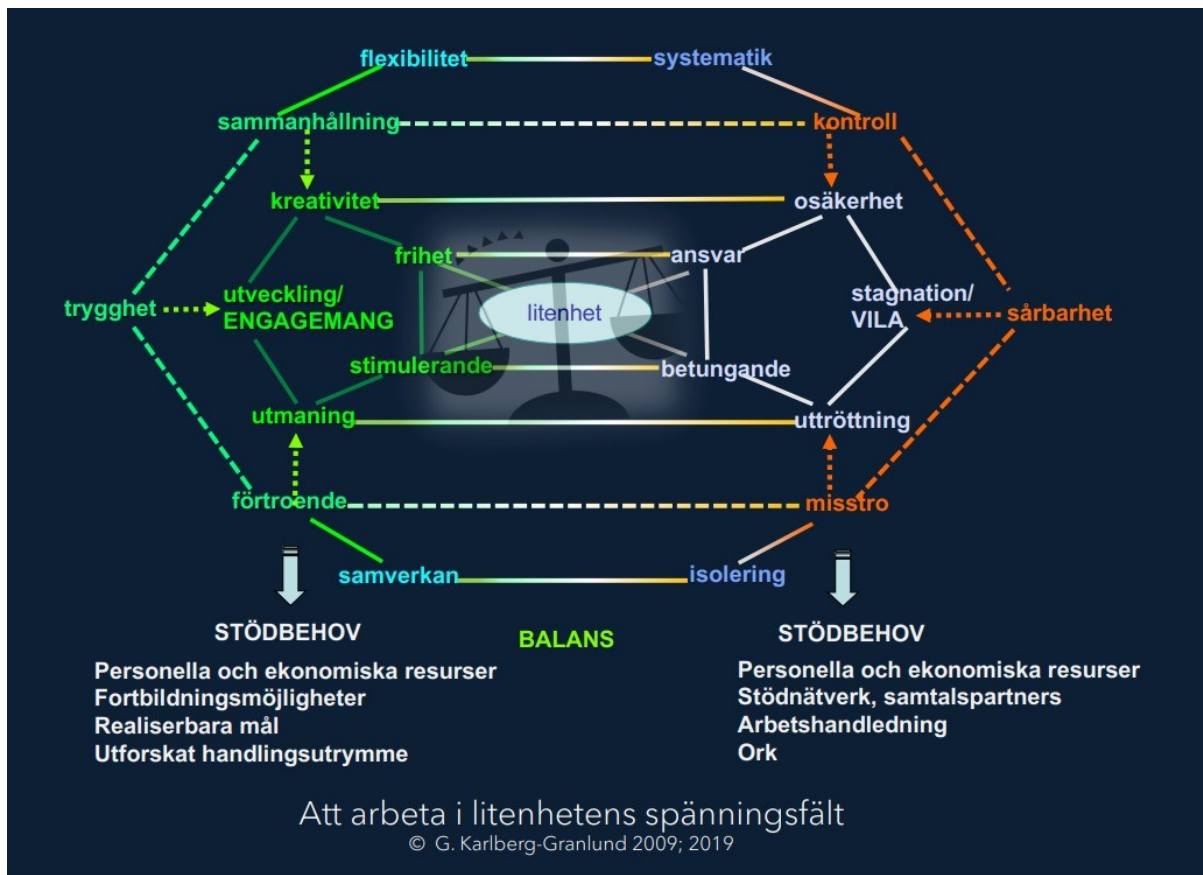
flexibilitet
systematik

sammanhållning
kontroll

kreativitet
osäkerhet

frihet
ansvar

trygghet
utveckling/ ENGAGEMANG

litenhet

stagnation/ VILA
sårbarhet

stimulerande
betungande

utmaning
uttröttning

förtroende
misstro

samverkan
isolering

STÖDBEHOV

Personella och ekonomiska resurser
Fortbildningsmöjligheter
Realiserbara mål
Utforskat handlingsutrymme

BALANS

STÖDBEHOV

Personella och ekonomiska resurser
Stödnätverk, samtalspartners
Arbetshandledning
Ork

Att arbeta i litenhetens spänningsfält
© G. Karlberg-Granlund 2009; 2019